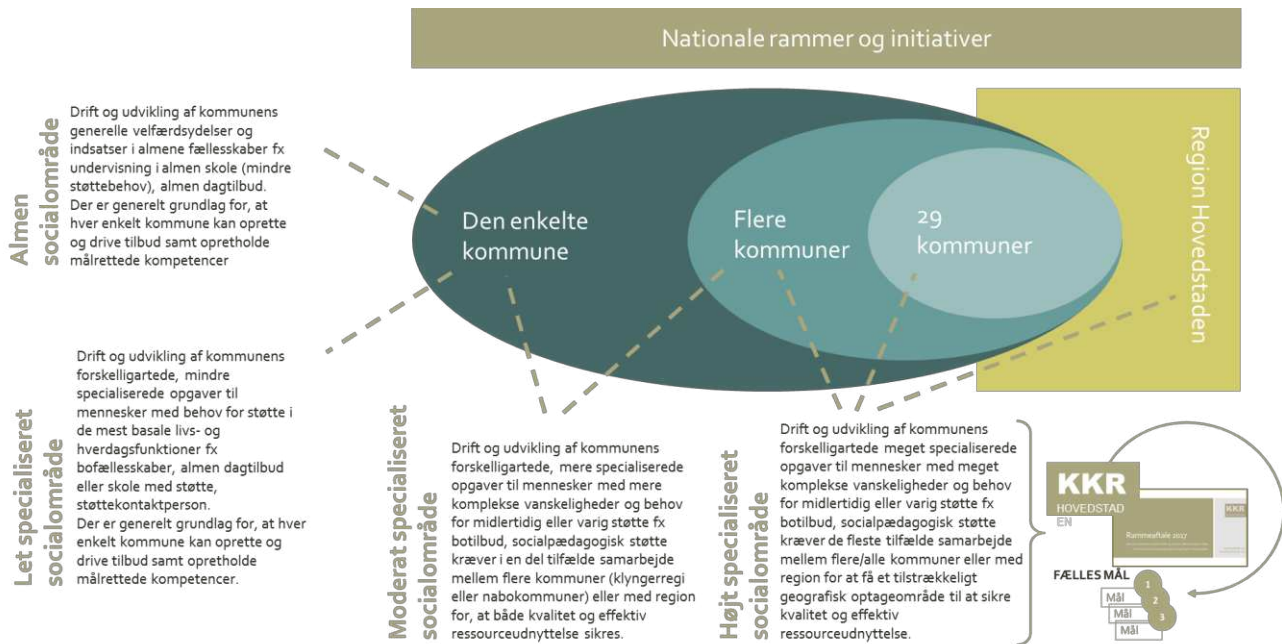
Nationale rammer og initiativer

Region Hovedstaden

Den enkelte kommune

Flere kommuner

29 kommuner

Almen socialområde

Drift og udvikling af kommunens generelle velfærdsydelser og indsatser i almene fællesskaber fx undervisning i almen skole (mindre støttebehov), almen dagtilbud. Der er generelt grundlag for, at hver enkelt kommune kan oprette og drive tilbud samt opretholde målrettede kompetencer

Let specialiseret socialområde

Drift og udvikling af kommunens forskelligartede, mindre specialiserede opgaver til mennesker med behov for støtte i de mest basale livs- og hverdagsfunktioner fx bofællesskaber, almen dagtilbud eller skole med støtte, støttekontaktperson. Der er generelt grundlag for, at hver enkelt kommune kan oprette og drive tilbud samt opretholde målrettede kompetencer.

Moderat specialiseret socialområde

Drift og udvikling af kommunens forskelligartede, mere specialiserede opgaver til mennesker med mere komplekse vanskeligheder og behov for midlertidig eller varig støtte fx botilbud, socialpædagogisk støtte kræver i en del tilfælde samarbejde mellem flere kommuner (klyngerregi eller nabokommuner) eller med region for, at både kvalitet og effektiv ressourceudnyttelse sikres.

Højt specialiseret socialområde

Drift og udvikling af kommunens forskelligartede meget specialiserede opgaver til mennesker med meget komplekse vanskeligheder og behov for midlertidig eller varig støtte fx botilbud, socialpædagogisk støtte kræver de fleste tilfælde samarbejde mellem flere/alle kommuner eller med region for at få et tilstrækkeligt geografisk optageområde til at sikre kvalitet og effektiv ressourceudnyttelse.

KKR HOVEDSTADEN

Rammeaftale 2017

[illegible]

KKR

FÆLLES MÅL

1 Mål
2 Mål
3 Mål